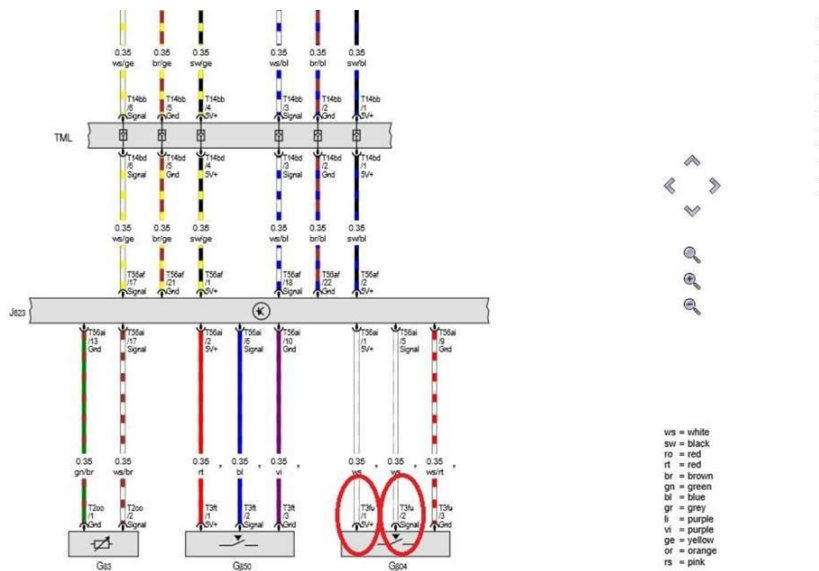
0.35 ws/ge
0.35 br/ge
0.35 sw/ge
0.35 ws/bl
0.35 br/bl
0.35 sw/bl

T14bb /6 Signal
T14bb /5 Grd
T14bb /4 5V+
T14bb /3 Signal
T14bb /2 Grd
T14bb /1 5V+

TML

T14bd /6 Signal
T14bd /5 Grd
T14bd /4 5V+
T14bd /3 Signal
T14bd /2 Grd
T14bd /1 5V+

0.35 ws/ge
0.35 br/ge
0.35 sw/ge
0.35 ws/bl
0.35 br/bl
0.35 sw/bl

T56af /17 Signal
T56af /21 Grd
T56af /1 5V+
T56af /18 Signal
T56af /22 Grd
T56af /2 5V+

J623

T56ai /13 Grd
T56ai /17 Signal
T56ai /2 5V+
T56ai /6 Signal
T56ai /10 Grd
T56ai /1 5V+
T56ai /5 Signal
T56ai /9 Grd

0.35 gn/br
0.35 ws/br
0.35 rt
0.35 bl
0.35 vi
0.35 ws
0.35 ws
0.35 ws/rt

T2oo /1 Grd
T2oo /2 Signal
T3ft /1 5V+
T3ft /2 Signal
T3ft /3 Grd
T3fu /1 5V+
T3fu /2 Signal
T3fu /3 Grd

G83
G830
G804

ws = white
sw = black
ro = red
rt = red
br = brown
gn = green
bl = blue
gr = grey
li = purple
vi = purple
ge = yellow
or = orange
rs = pink